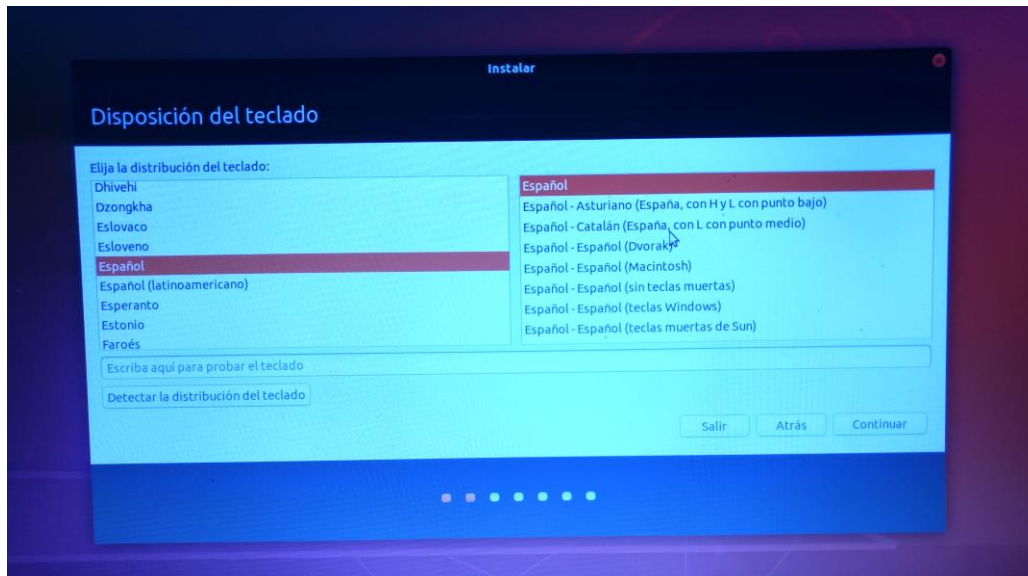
Instalar

Disposición del teclado

Elija la distribución del teclado:

Dhivehi
Dzongkha
Eslovaco
Esloveno
Español
Español (latinoamericano)
Esperanto
Estonio
Faroés

Español
Español - Asturiano (España, con H y L con punto bajo)
Español - Catalán (España, con L con punto medio)
Español - Español (Dvorak)
Español - Español (Macintosh)
Español - Español (sin teclas muertas)
Español - Español (teclas Windows)
Español - Español (teclas muertas de Sun)

Escriba aquí para probar el teclado

Detectar la distribución del teclado

Salir
Atrás
Continuar